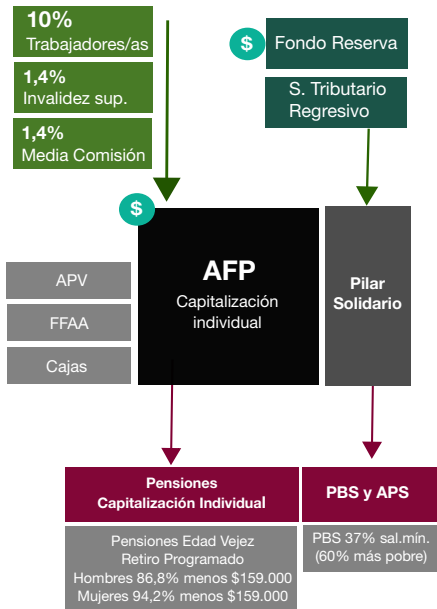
10%
Trabajadores/as

1,4%
Invalidez sup.

1,4%
Media Comisión

$ Fondo Reserva

S. Tributario Regresivo

$

APV

FFAA

Cajas

AFP
Capitalización individual

Pilar Solidario

Pensiones
Capitalización Individual

PBS y APS

Pensiones Edad Vejez
Retiro Programado
Hombres 86,8% menos $159.000
Mujeres 94,2% menos $159.000

PBS 37% sal.mín.
(60% más pobre)